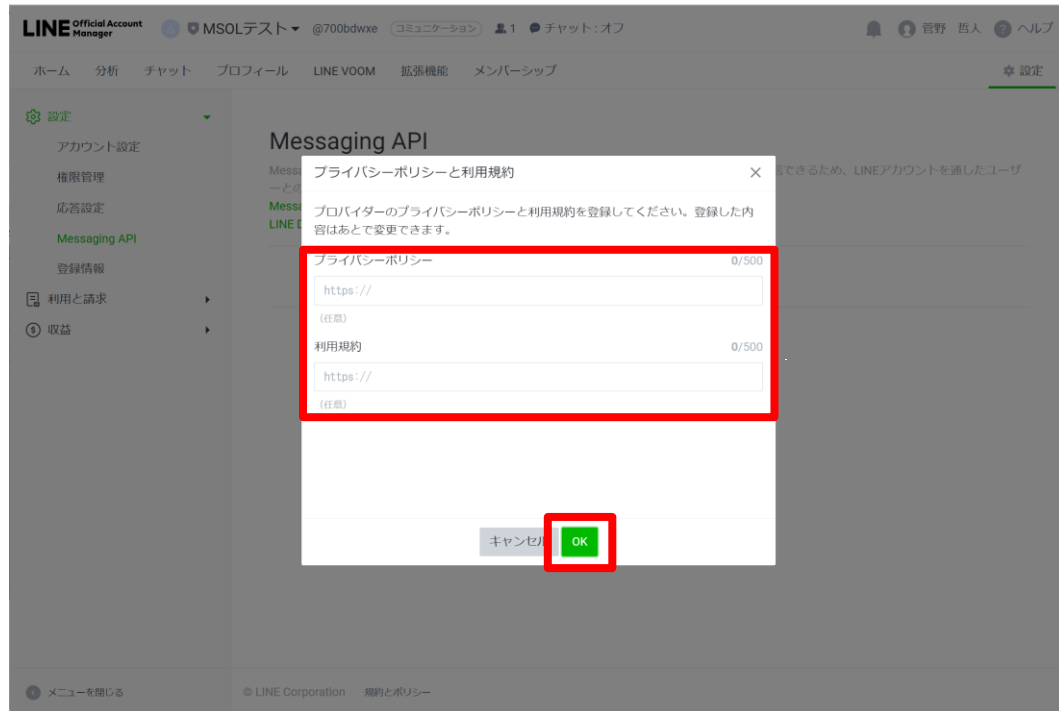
LINE Official Account Manager MSOLテスト @700bdwxe コミュニケーション 1 チャット：オフ 菅野 哲人 ヘルプ

ホーム 分析 チャット プロフィール LINE VOOM 拡張機能 メンバーシップ 設定

設定
アカウント設定
権限管理
応答設定
Messaging API
登録情報
利用と請求
収益

Messaging API
Mess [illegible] できるため、LINEアカウントを通したユーザーとの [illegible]
Messa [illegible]
LINE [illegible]

プライバシーポリシーと利用規約 ×

プロバイダーのプライバシーポリシーと利用規約を登録してください。登録した内容はあとで変更できます。

プライバシーポリシー 0/500
https://
(任意)

利用規約 0/500
https://
(任意)

キャンセル OK

メニューを閉じる © LINE Corporation 規約とポリシー